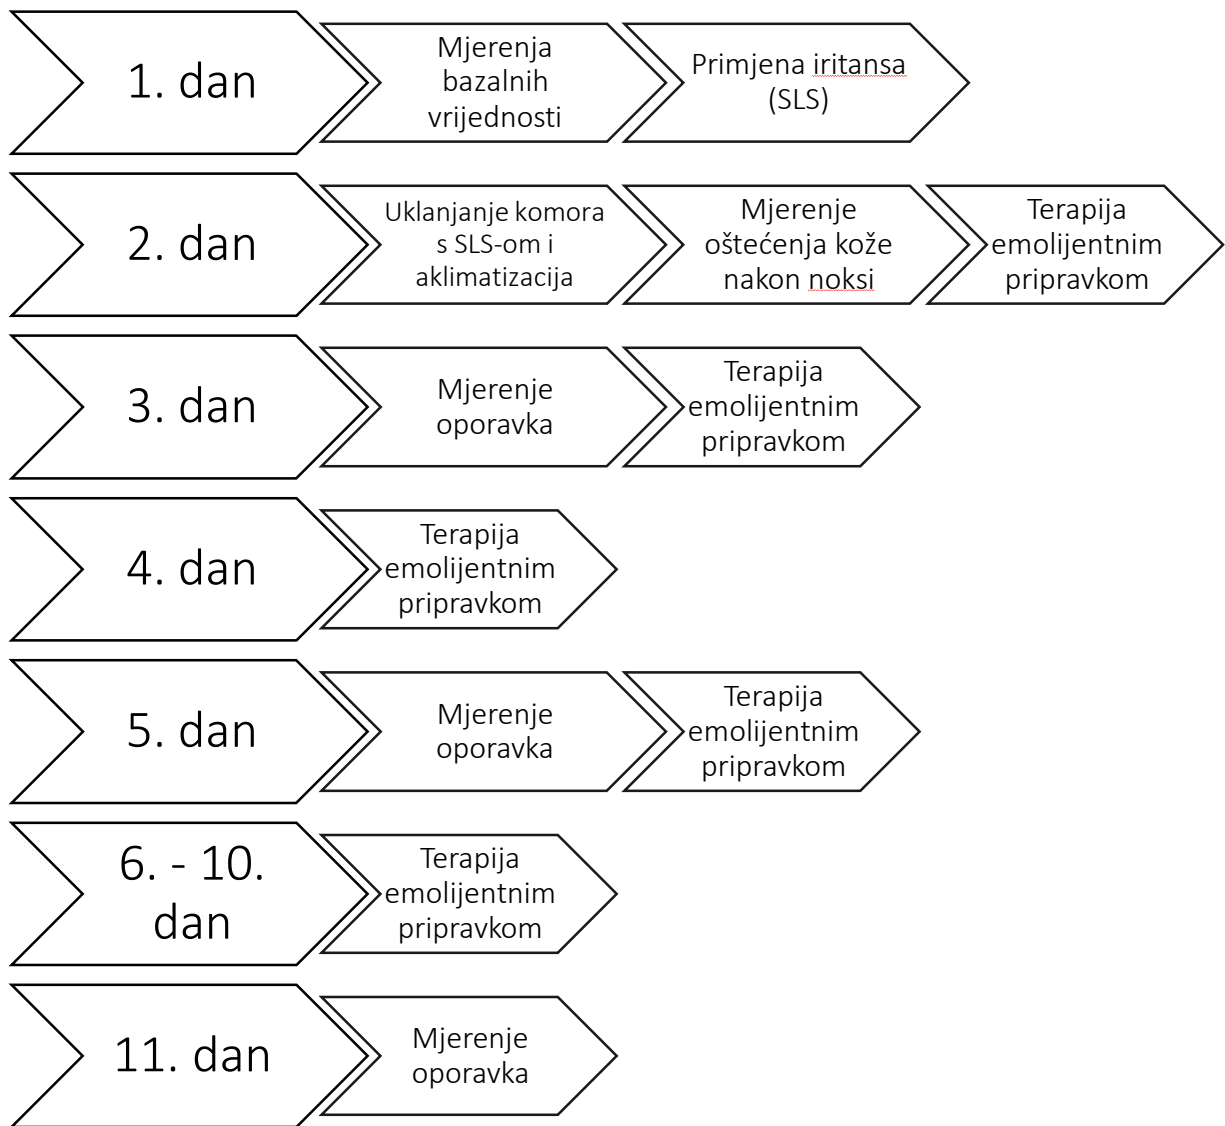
1. dan

Mjerenja bazalnih vrijednosti

Primjena iritansa (SLS)

2. dan

Uklanjanje komora s SLS-om i aklimatizacija

Mjerenje oštećenja kože nakon noksi

Terapija emolijentnim pripravkom

3. dan

Mjerenje oporavka

Terapija emolijentnim pripravkom

4. dan

Terapija emolijentnim pripravkom

5. dan

Mjerenje oporavka

Terapija emolijentnim pripravkom

6. - 10. dan

Terapija emolijentnim pripravkom

11. dan

Mjerenje oporavka